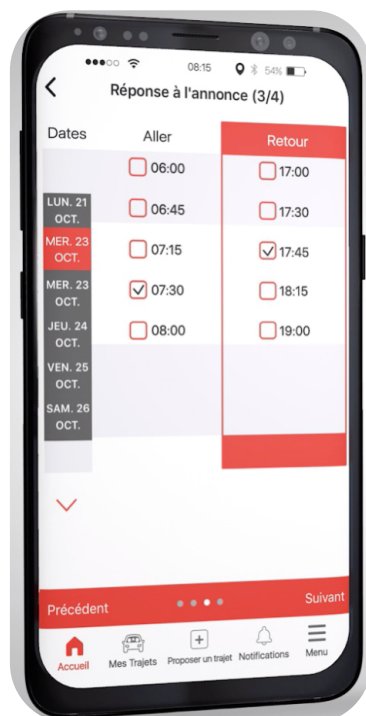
08:15 54%

Réponse à l'annonce (3/4)

Dates

LUN. 21 OCT.
MER. 23 OCT.
MER. 23 OCT.
JEU. 24 OCT.
VEN. 25 OCT.
SAM. 26 OCT.

Aller
06:00
06:45
07:15
07:30
08:00

Retour
17:00
17:30
17:45
18:15
19:00

Précédent
Suivant

Accueil
Mes Trajets
Proposer un trajet
Notifications
Menu